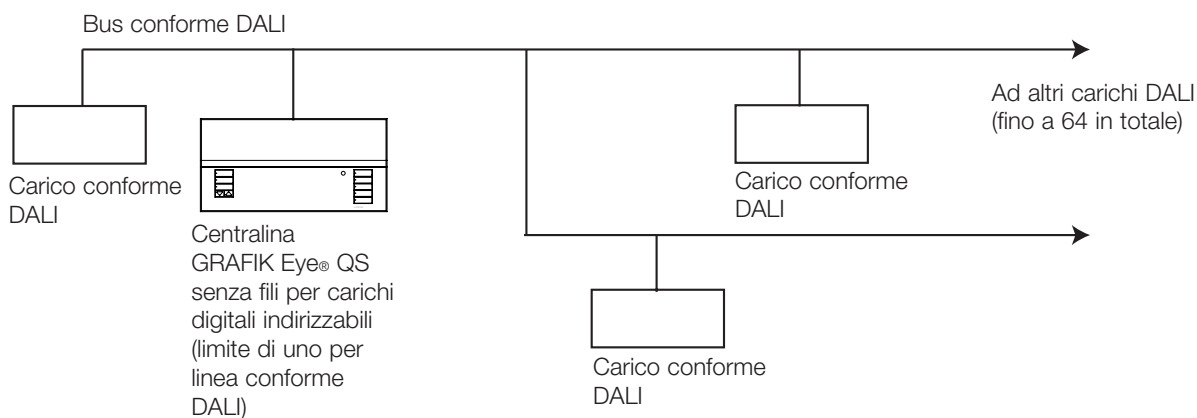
Bus conforme DALI

Ad altri carichi DALI (fino a 64 in totale)

Carico conforme DALI

Centralina GRAFIK Eye® QS senza fili per carichi digitali indirizzabili (limite di uno per linea conforme DALI)

Carico conforme DALI

Carico conforme DALI